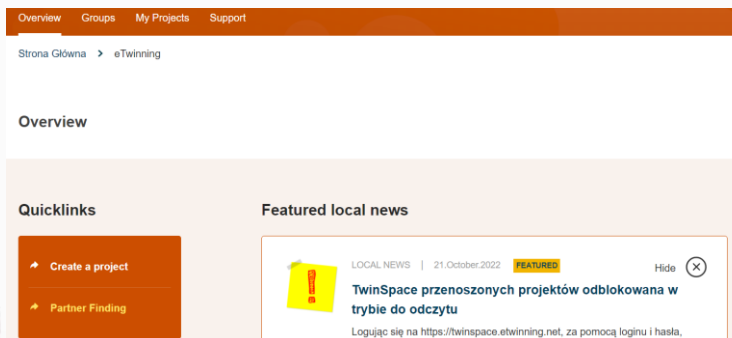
Overview Groups My Projects Support

Strona Główna > eTwinning

Overview

Quicklinks

Create a project

Partner Finding

Featured local news

LOCAL NEWS | 21.October.2022 FEATURED

Hide

TwinSpace przenoszonych projektów odblokowana w trybie do odczytu

Logując się na https://twinspace.etwinning.net, za pomocą loginu i hasła,